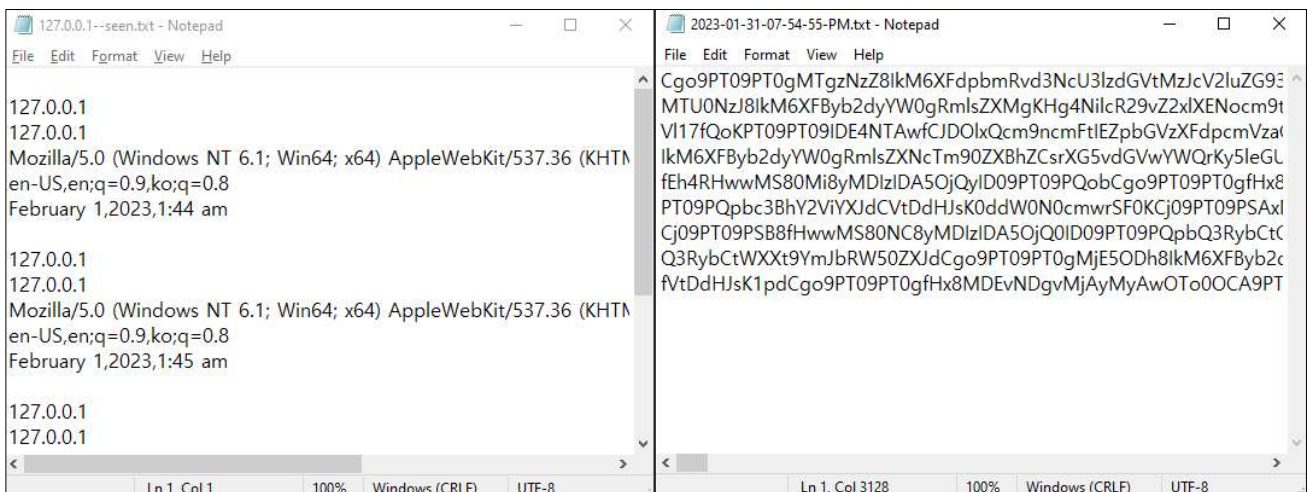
127.0.0.1--seen.txt - Notepad

File Edit Format View Help

127.0.0.1
127.0.0.1
Mozilla/5.0 (Windows NT 6.1; Win64; x64) AppleWebKit/537.36 (KHTM
en-US,en;q=0.9,ko;q=0.8
February 1,2023,1:44 am

127.0.0.1
127.0.0.1
Mozilla/5.0 (Windows NT 6.1; Win64; x64) AppleWebKit/537.36 (KHTM
en-US,en;q=0.9,ko;q=0.8
February 1,2023,1:45 am

127.0.0.1
127.0.0.1

Ln 1, Col 1 100% Windows (CRLF) UTF-8

2023-01-31-07-54-55-PM.txt - Notepad

File Edit Format View Help

Cgo9PT09PT0gMTgzNzZ8IkM6XFdpbmRvd3NcU3lzdGVtMzJcV2luZG93
MTU0NzJ8IkM6XFByb2dyYW0gRmlsZXMgKHg4NilcR29vZ2xlXENocm9t
Vl17fQoKPT09PT09IDE4NTAwfCJDOlxQcm9ncmFtIEZpbGVzXFdpcmVza
IkM6XFByb2dyYW0gRmlsZXNcTm90ZXBhZCsrXG5vdGVwYWQrKy5leGU
fEh4RHwwMS80Mi8yMDIzIDA5OjQyID09PT09PT09PQobCgo9PT09PT0gfHx8
PT09PQpbc3BhY2ViYXJdCVtDdHJsK0ddW0N0cmwrSF0KCj09PT09PSAxI
Cj09PT09PSB8fHwwMS80NC8yMDIzIDA5OjQ0ID09PT09PQpbQ3RybCt
Q3RybCtWXXt9YmJbRW50ZXJdCgo9PT09PT0gMjE5ODh8IkM6XFByb2
fVtDdHJsK1pdCgo9PT09PT0gfHx8MDEvNDgvMjAyMyAwOTo0OCA9PT

Ln 1, Col 3128 100% Windows (CRLF) UTF-8